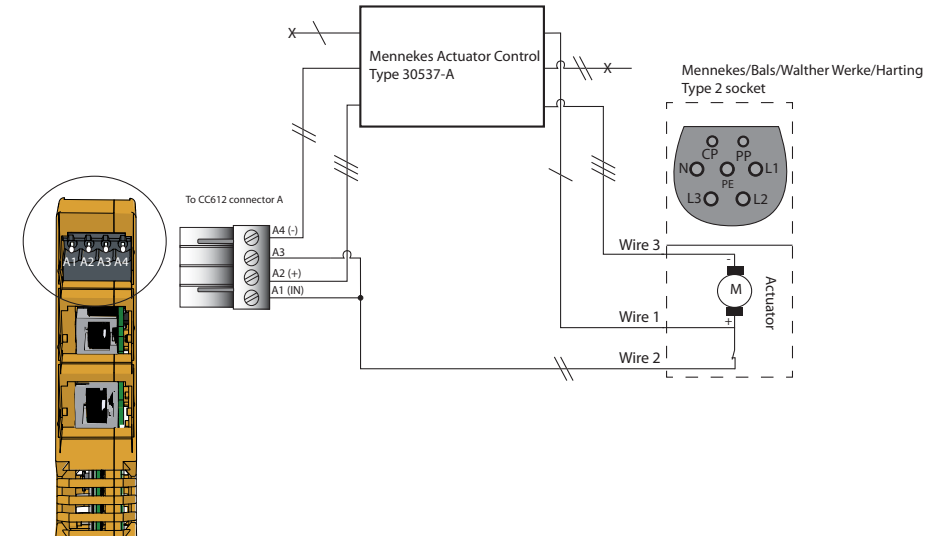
X

Mennekes Actuator Control
Type 30537-A

X

Mennekes/Bals/Walther Werke/Harting
Type 2 socket

CP PP
N L1
PE
L3 L2

To CC612 connector A

A1 A2 A3 A4

A4 (-)
A3
A2 (+)
A1 (IN)

Wire 3
-
M
Actuator
Wire 1
+
Wire 2